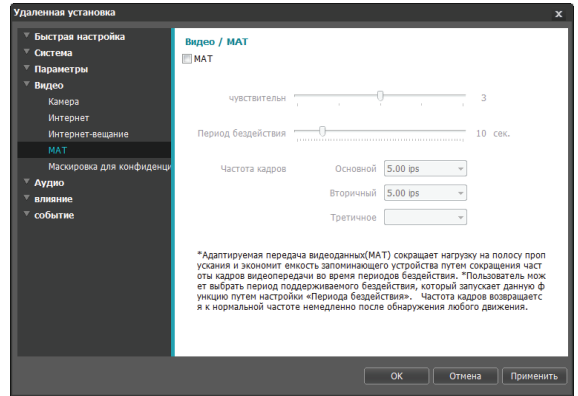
Удаленная установка

x

Быстрая настройка
Система
Параметры
Видео
Камера
Интернет
Интернет-вещание
MAT
Маскировка для конфиденци
Аудио
влияние
событие

Видео / MAT

MAT

чувствительн 3

Период бездействия 10 сек.

Частота кадров Основной 5.00 ips

Вторичный 5.00 ips

Третичное

*Адаптируемая передача видеоданных(MAT) сокращает нагрузку на полосу пропускания и экономит емкость запоминающего устройства путем сокращения частоты кадров видеопередачи во время периодов бездействия. *Пользователь может выбрать период поддерживаемого бездействия, который запускает данную функцию путем настройки «Периода бездействия». Частота кадров возвращается к нормальной частоте немедленно после обнаружения любого движения.

OK Отмена Применить